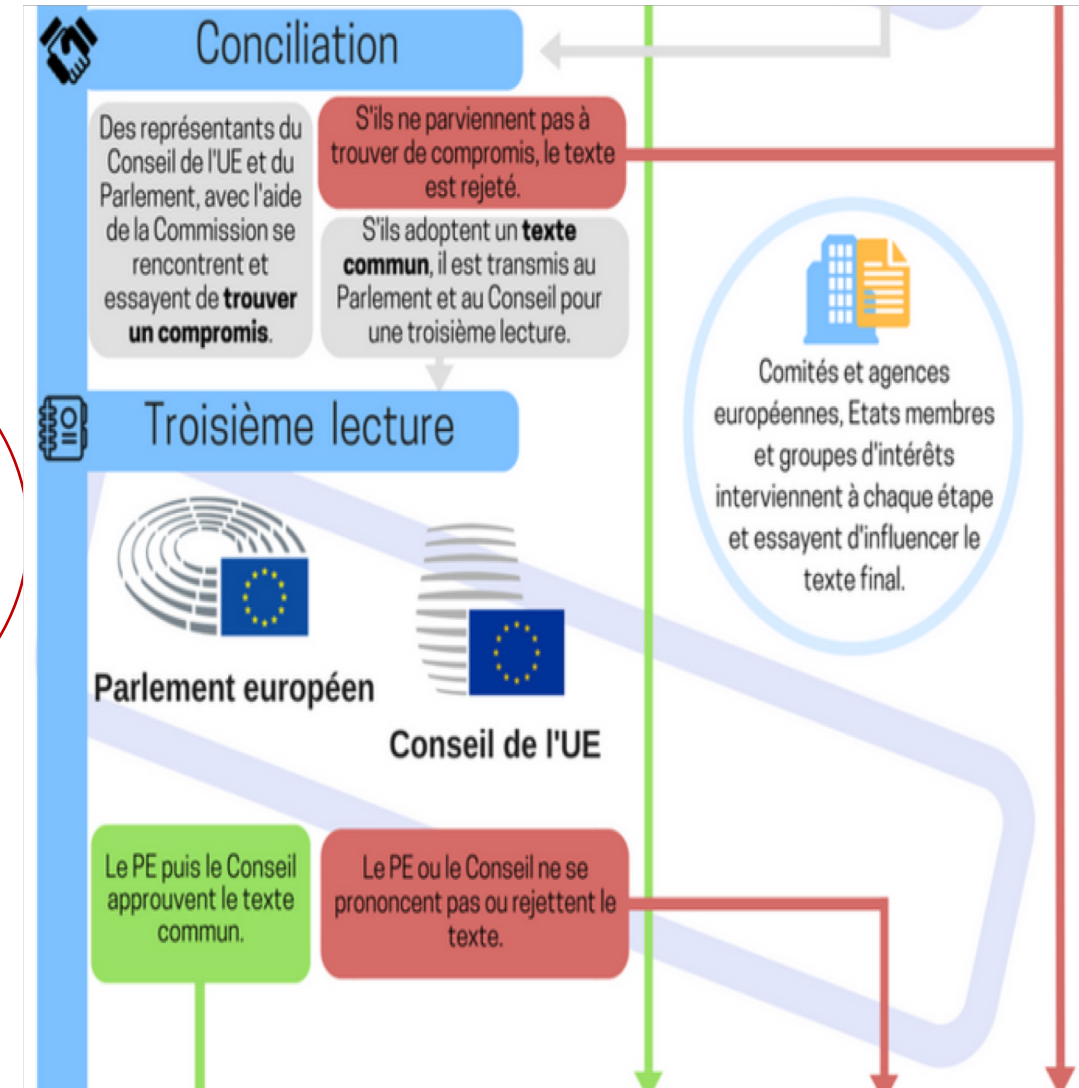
Conciliation

Des représentants du Conseil de l'UE et du Parlement, avec l'aide de la Commission se rencontrent et essayent de **trouver un compromis**.

S'ils ne parviennent pas à trouver de compromis, le texte est rejeté.

S'ils adoptent un **texte commun**, il est transmis au Parlement et au Conseil pour une troisième lecture.

Comités et agences européennes, Etats membres et groupes d'intérêts interviennent à chaque étape et essayent d'influencer le texte final.

Troisième lecture

Parlement européen

Conseil de l'UE

Le PE puis le Conseil approuvent le texte commun.

Le PE ou le Conseil ne se prononcent pas ou rejettent le texte.